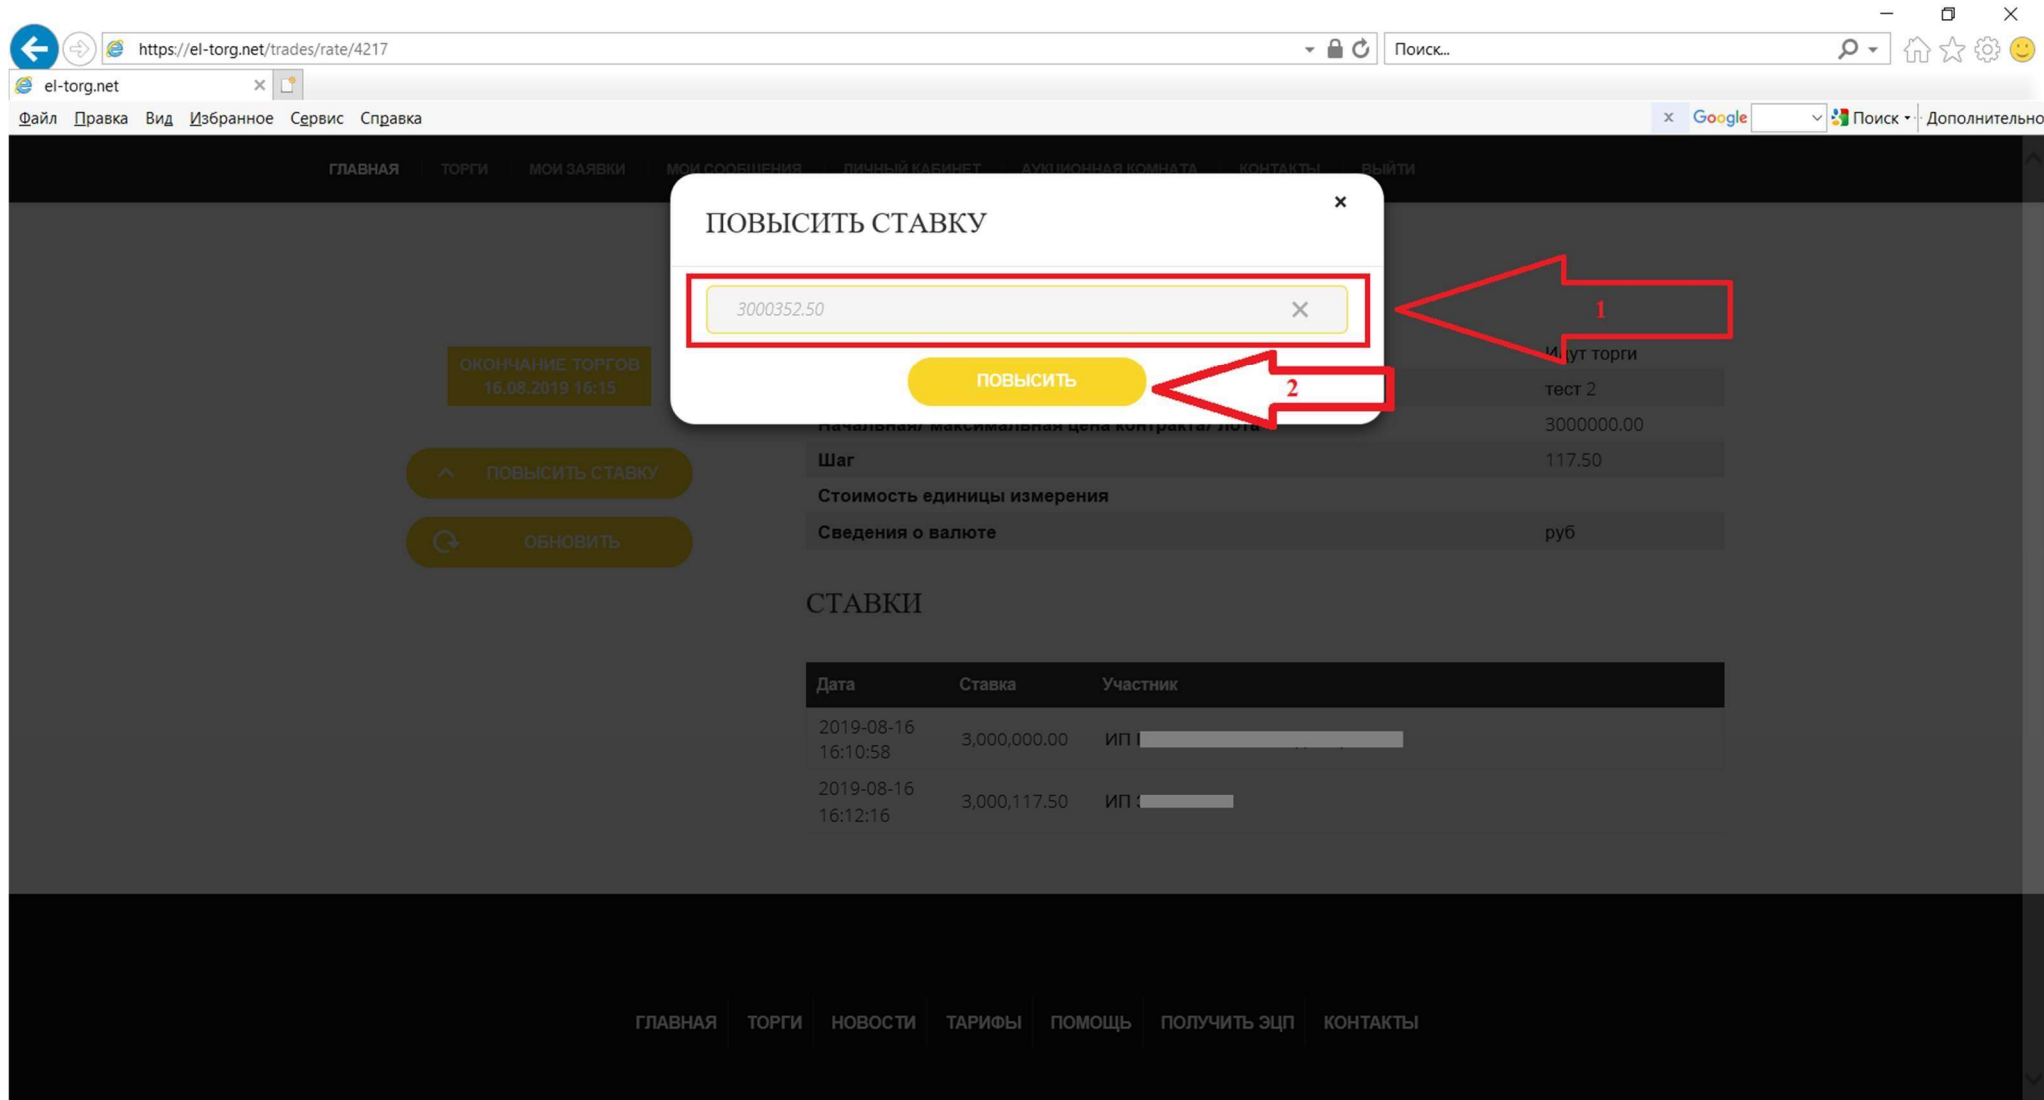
https://el-torg.net/trades/rate/4217

Поиск...

el-torg.net

Файл Правка Вид Избранное Сервис Справка

Google Поиск Дополнительно

ГЛАВНАЯ ТОРГИ МОИ ЗАЯВКИ МОИ СООБЩЕНИЯ ЛИЧНЫЙ КАБИНЕТ АУКЦИОННАЯ КОМНАТА КОНТАКТЫ ВЫЙТИ

ПОВЫСИТЬ СТАВКУ

×

3000352.50

ПОВЫСИТЬ

1

2

ОКОНЧАНИЕ ТОРГОВ 16.08.2019 16:15

ПОВЫСИТЬ СТАВКУ

ОБНОВИТЬ

| | |
|---|---|
| | Идут торги |
| | тест 2 |
| Начальная/ максимальная цена контракта/ лота | 3000000.00 |
| Шаг | 117.50 |
| Стоимость единицы измерения | |
| Сведения о валюте | руб |

СТАВКИ

| Дата | Ставка | Участник |
|---|---|---|
| 2019-08-16 16:10:58 | 3,000,000.00 | ИП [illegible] |
| 2019-08-16 16:12:16 | 3,000,117.50 | ИП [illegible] |

ГЛАВНАЯ ТОРГИ НОВОСТИ ТАРИФЫ ПОМОЩЬ ПОЛУЧИТЬ ЭЦП КОНТАКТЫ